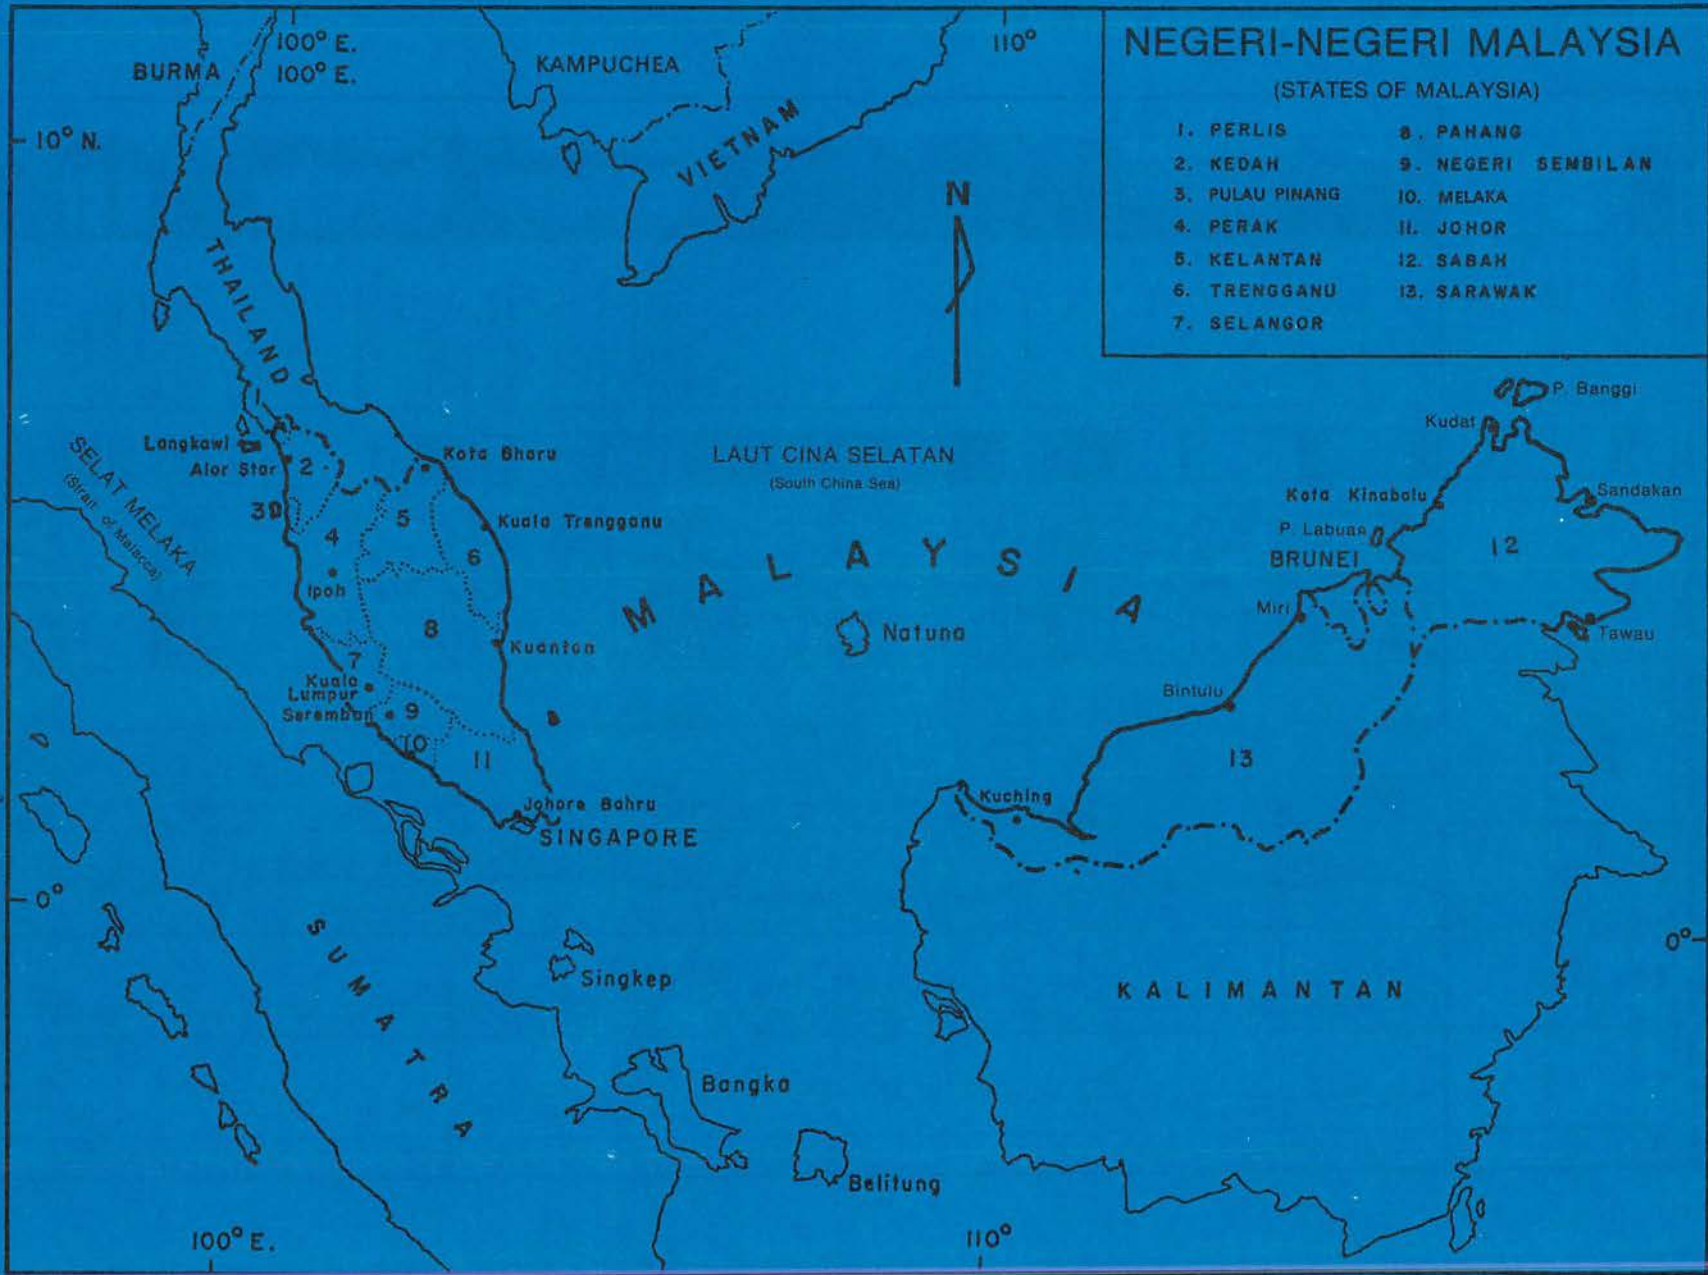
NEGERI-NEGERI MALAYSIA
(STATES OF MALAYSIA)

1. PERLIS
2. KEDAH
3. PULAU PINANG
4. PERAK
5. KELANTAN
6. TRENGGANU
7. SELANGOR
8. PAHANG
9. NEGERI SEMBILAN
10. MELAKA
11. JOHOR
12. SABAH
13. SARAWAK

100° E.
100° E.
110°
10° N.
BURMA
KAMPUCHEA
VIETNAM
THAILAND
N
Langkawi
Alor Star
2
3
4
5
6
7
8
9
10
11
12
13
Kota Bharu
Kuala Trengganu
Ipoh
Kuantan
Kuala Lumpur
Seremban
SELAT MELAKA
(Strait of Malacca)
LAUT CINA SELATAN
(South China Sea)
MALAYSIA
Natuna
P. Banggi
Kudat
Kota Kinabalu
P. Labuan
BRUNEI
Sandakan
Miri
Tawau
Bintulu
Kuching
Johore Bahru
SINGAPORE
0°
0°
SUMATRA
Singkep
KALIMANTAN
Bangka
Belitung
100° E.
110°